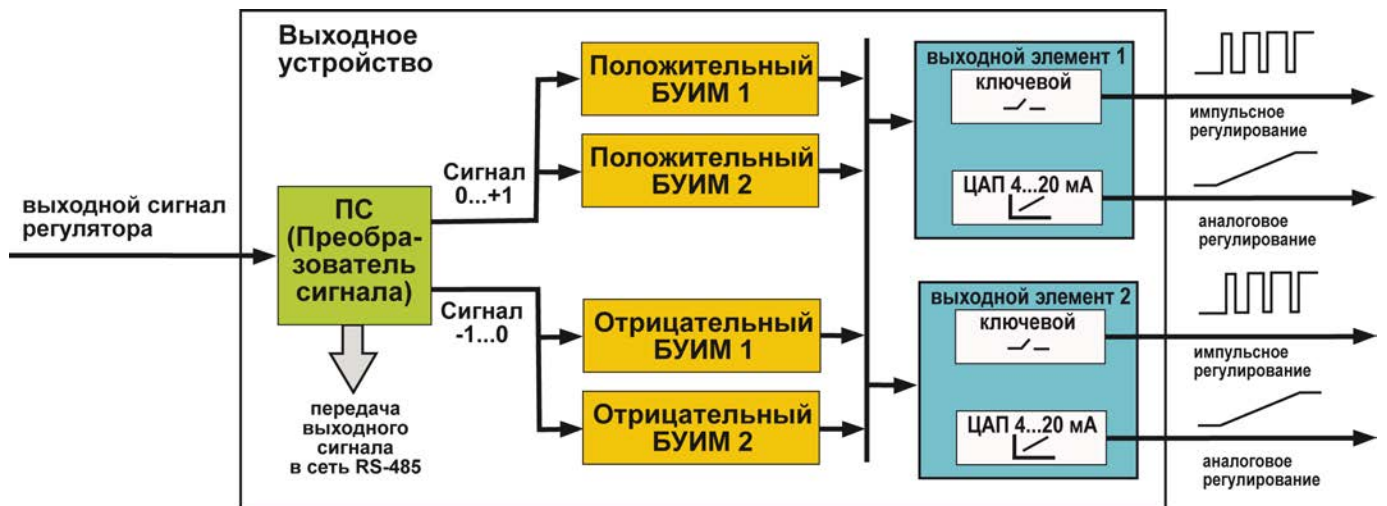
Выходное устройство

выходной сигнал регулятора

ПС (Преобразователь сигнала)

передача выходного сигнала в сеть RS-485

Сигнал 0...+1

Сигнал -1...0

Положительный БУИМ 1

Положительный БУИМ 2

Отрицательный БУИМ 1

Отрицательный БУИМ 2

выходной элемент 1

ключевой

ЦАП 4...20 мА

выходной элемент 2

ключевой

ЦАП 4...20 мА

импульсное регулирование

аналоговое регулирование

импульсное регулирование

аналоговое регулирование